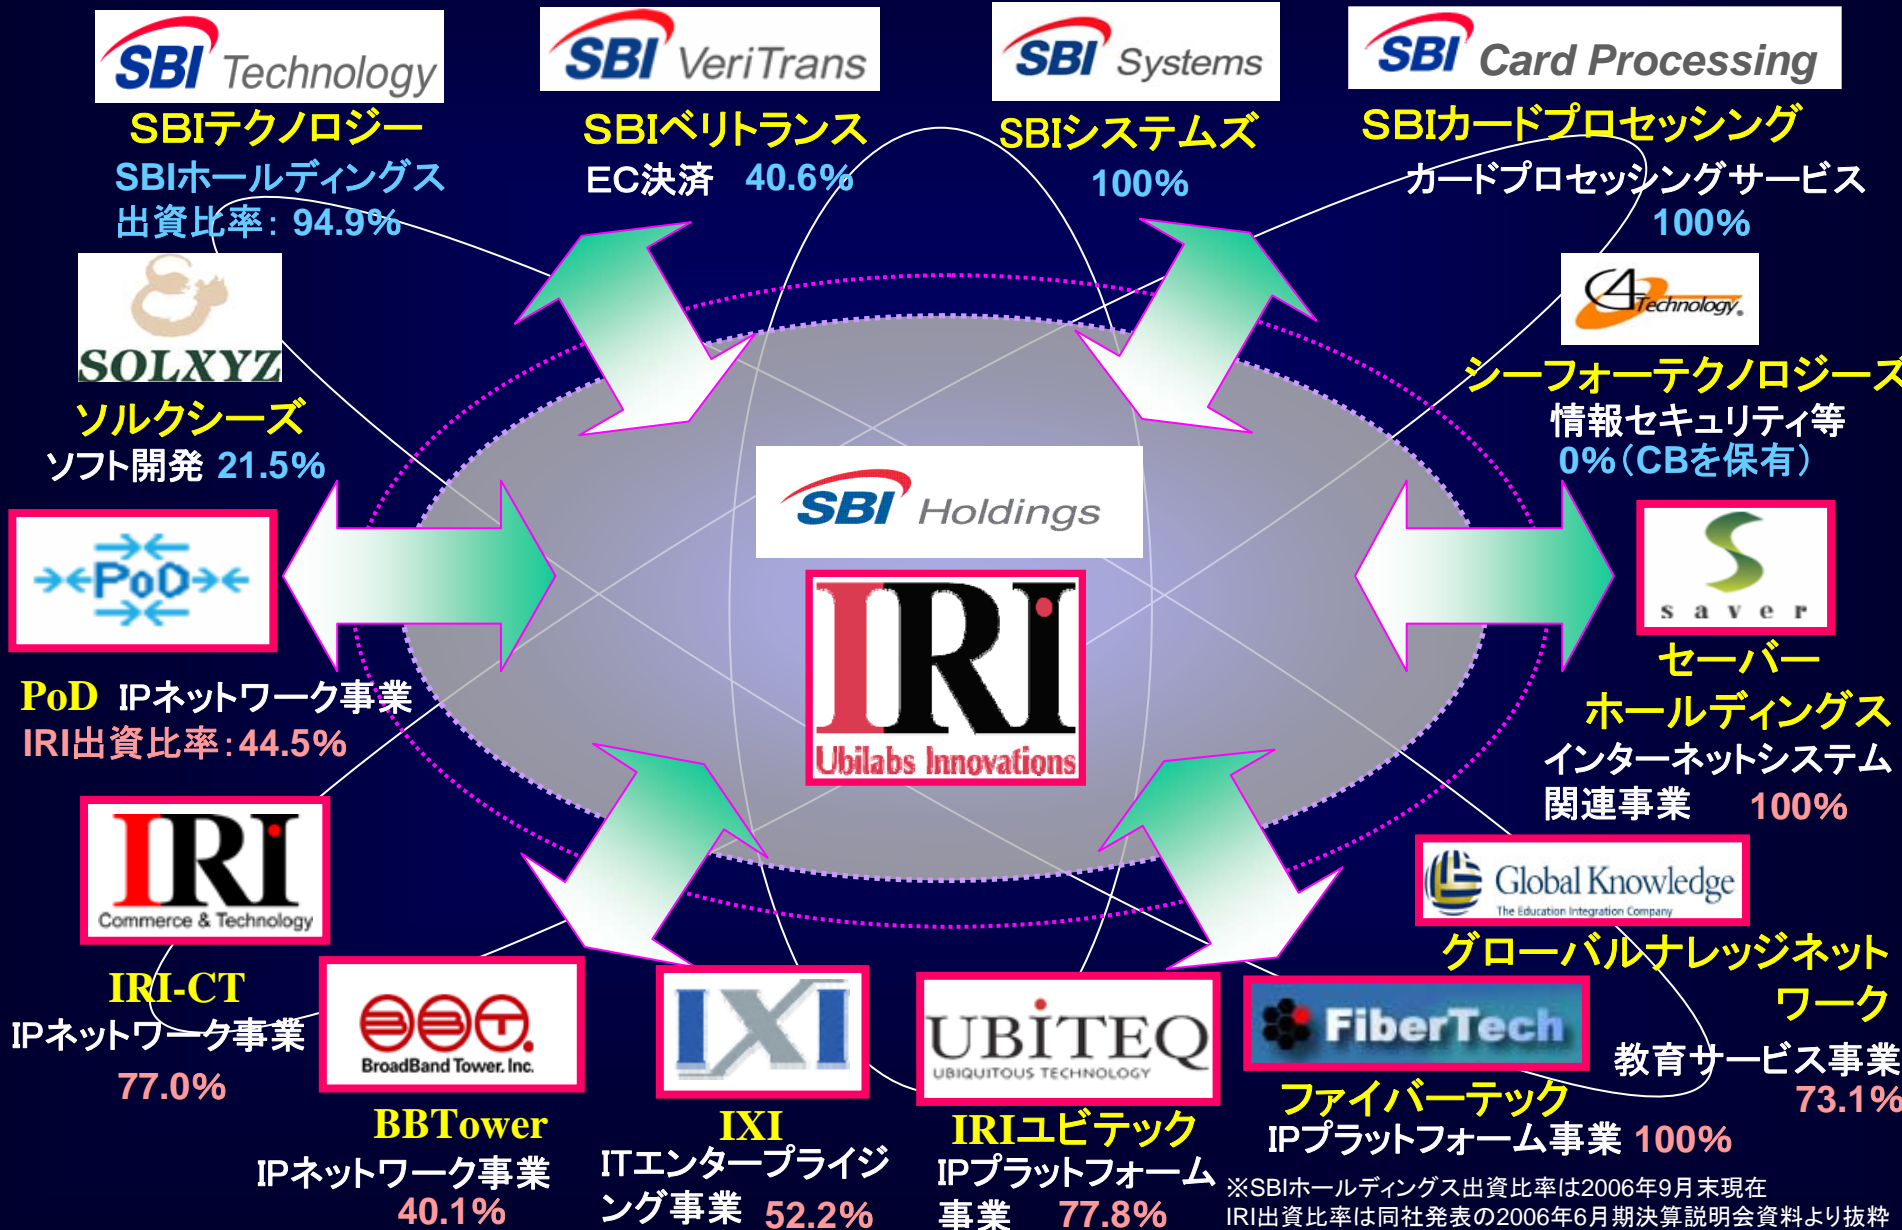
SBI Technology
SBIテクノロジー
SBIホールディングス
出資比率：94.9%

SBI VeriTrans
SBIベリトランス
EC決済　40.6%

SBI Systems
SBIシステムズ
100%

SBI Card Processing
SBIカードプロセッシング
カードプロセッシングサービス
100%

SOLXYZ
ソルクシーズ
ソフト開発 21.5%

C4 Technology
シーフォーテクノロジーズ
情報セキュリティ等
0%（CBを保有）

SBI Holdings

IRI
Ubilabs Innovations

PoD
PoD　IPネットワーク事業
IRI出資比率：44.5%

saver
セーバー
ホールディングス
インターネットシステム
関連事業　100%

IRI
Commerce & Technology
IRI-CT
IPネットワーク事業
77.0%

Global Knowledge
The Education Integration Company
グローバルナレッジネットワーク
教育サービス事業
73.1%

BroadBand Tower, Inc.
BBTower
IPネットワーク事業
40.1%

IXI
IXI
ITエンタープライジング事業　52.2%

UBITEQ
UBIQUITOUS TECHNOLOGY
IRIユビテック
IPプラットフォーム事業　77.8%

FiberTech
ファイバーテック
IPプラットフォーム事業 100%

※SBIホールディングス出資比率は2006年9月末現在
IRI出資比率は同社発表の2006年6月期決算説明会資料より抜粋